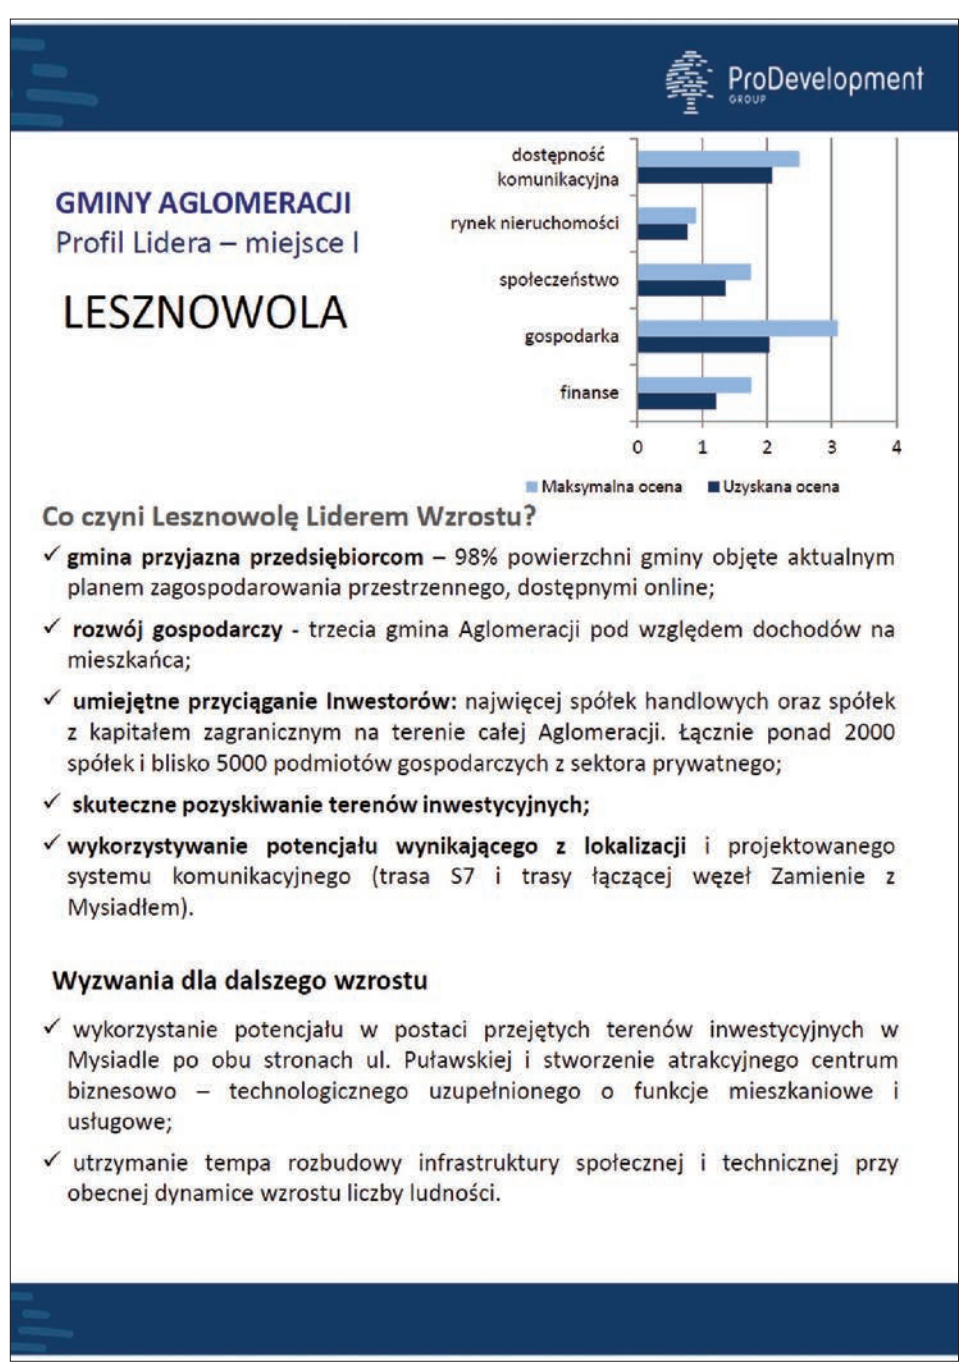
ProDevelopment
GROUP

GMINY AGLOMERACJI
Profil Lidera – miejsce I

LESZNOWOLA

dostępność komunikacyjna
rynek nieruchomości
społeczeństwo
gospodarka
finanse

0 1 2 3 4

Maksymalna ocena Uzyskana ocena

Co czyni Lesznowolę Liderem Wzrostu?

✓ gmina przyjazna przedsiębiorcom – 98% powierzchni gminy objęte aktualnym planem zagospodarowania przestrzennego, dostępnymi online;

✓ rozwój gospodarczy - trzecia gmina Aglomeracji pod względem dochodów na mieszkańca;

✓ umiejętne przyciąganie Inwestorów: najwięcej spółek handlowych oraz spółek z kapitałem zagranicznym na terenie całej Aglomeracji. Łącznie ponad 2000 spółek i blisko 5000 podmiotów gospodarczych z sektora prywatnego;

✓ skuteczne pozyskiwanie terenów inwestycyjnych;

✓ wykorzystywanie potencjału wynikającego z lokalizacji i projektowanego systemu komunikacyjnego (trasa S7 i trasy łączącej węzeł Zamienie z Mysiadłem).

Wyzwania dla dalszego wzrostu

✓ wykorzystanie potencjału w postaci przejętych terenów inwestycyjnych w Mysiadle po obu stronach ul. Puławskiej i stworzenie atrakcyjnego centrum biznesowo – technologicznego uzupełnionego o funkcje mieszkaniowe i usługowe;

✓ utrzymanie tempa rozbudowy infrastruktury społecznej i technicznej przy obecnej dynamice wzrostu liczby ludności.